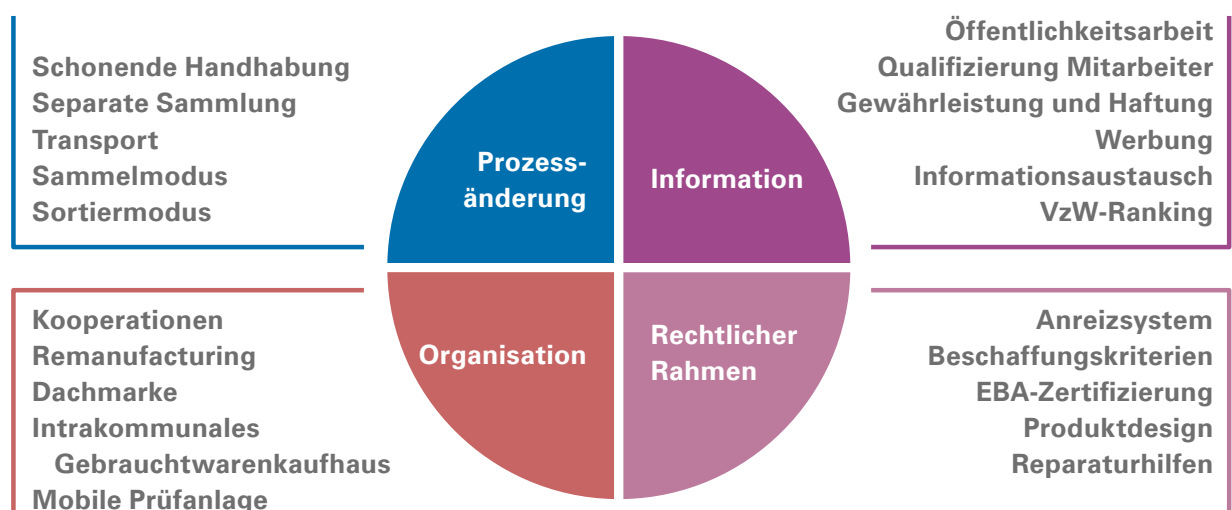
Schonende Handhabung
Separate Sammlung
Transport
Sammelmodus
Sortiermodus

Prozessänderung

Information

Öffentlichkeitsarbeit
Qualifizierung Mitarbeiter
Gewährleistung und Haftung
Werbung
Informationsaustausch
VzW-Ranking

Kooperationen
Remanufacturing
Dachmarke
Intrakommunales Gebrauchtwarenkaufhaus
Mobile Prüfanlage

Organisation

Rechtlicher Rahmen

Anreizsystem
Beschaffungskriterien
EBA-Zertifizierung
Produktdesign
Reparaturhilfen